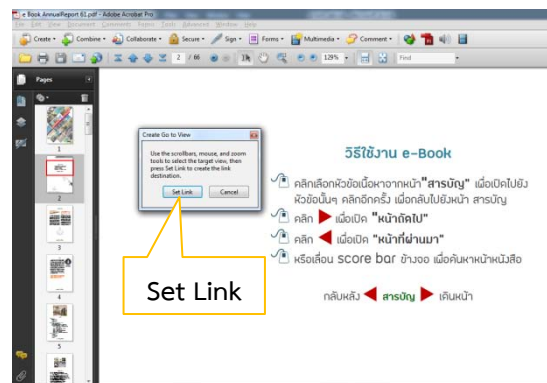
e Book AnnualReport 61.pdf - Adobe Acrobat Pro

File Edit View Document Comments Forms Tools Advanced Window Help

Create · Combine · Collaborate · Secure · Sign · Forms · Multimedia · Comment ·

2 / 66 129% Find

Pages

1

2

3

4

5

Create Go to View

Use the scrollbars, mouse, and zoom tools to select the target view, then press Set Link to create the link destination.

Set Link Cancel

วิธีใช้งาน e-Book

คลิกเลือกหัวข้อเนื้อหาจากหน้า "สารบัญ" เพื่อเปิดไปยังหัวข้อนั้นๆ คลิกอีกครั้ง เพื่อกลับไปยังหน้า สารบัญ

คลิก เพื่อเปิด "หน้าถัดไป"

คลิก เพื่อเปิด "หน้าที่ผ่านมา"

หรือเลื่อน score bar ข้างจอ เพื่อค้นหาหน้าหนังสือ

กลับหลัง สารบัญ เดินหน้า

Set Link